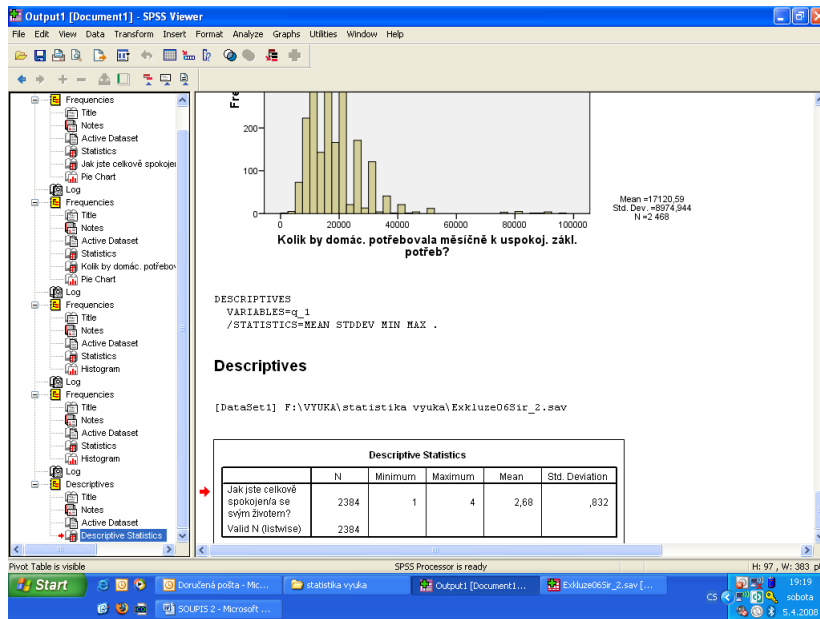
Output1 [Document1] - SPSS Viewer

File Edit View Data Transform Insert Format Analyze Graphs Utilities Window Help

Frequencies
Title
Notes
Active Dataset
Statistics
Jak jste celkově spokojen
Pie Chart
Log
Frequencies
Title
Notes
Active Dataset
Statistics
Kolik by domác. potřebov
Pie Chart
Log
Frequencies
Title
Notes
Active Dataset
Statistics
Histogram
Log
Frequencies
Title
Notes
Active Dataset
Statistics
Histogram
Log
Descriptives
Title
Notes
Active Dataset
Descriptive Statistics

Fre

200
100
0
0 20000 40000 60000 80000 100000

Kolik by domác. potřebovala měsíčně k uspokoj. zákl. potřeb?

Mean =17120,59
Std. Dev. =8974,944
N =2 468

DESCRIPTIVES
VARIABLES=q_1
/STATISTICS=MEAN STDDEV MIN MAX .

Descriptives

[DataSet1] F:\VYUKA\statistika vyuka\Exkluze06Sir_2.sav

Descriptive Statistics

| | N | Minimum | Maximum | Mean | Std. Deviation |
|---|---|---|---|---|---|
| Jak jste celkově spokojen/a se svým životem? | 2384 | 1 | 4 | 2,68 | ,832 |
| Valid N (listwise) | 2384 | | | | |

Pivot Table is visible
SPSS Processor is ready
H: 97 , W: 383 pl

Start
Doručená pošta - Mic...
statistika vyuka
Output1 [Document1...
Exkluze06Sir_2.sav [...
SOUPIS 2 - Microsoft ...
CS
19:19
sobota
5.4.2008